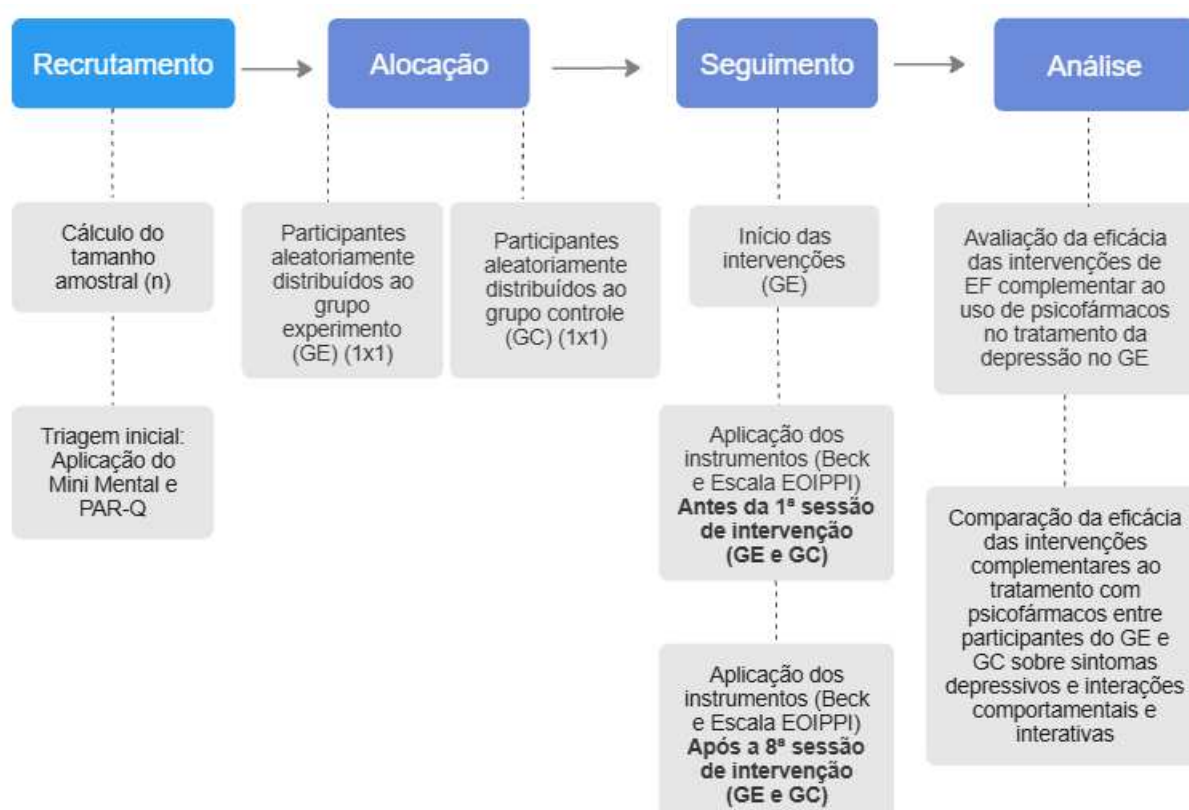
Recrutamento

Alocação

Seguimento

Análise

Cálculo do tamanho amostral (n)

Triagem inicial: Aplicação do Mini Mental e PAR-Q

Participantes aleatoriamente distribuídos ao grupo experimento (GE) (1x1)

Participantes aleatoriamente distribuídos ao grupo controle (GC) (1x1)

Início das intervenções (GE)

Aplicação dos instrumentos (Beck e Escala EOIPPI) **Antes da 1ª sessão de intervenção (GE e GC)**

Aplicação dos instrumentos (Beck e Escala EOIPPI) **Após a 8ª sessão de intervenção (GE e GC)**

Avaliação da eficácia das intervenções de EF complementar ao uso de psicofármacos no tratamento da depressão no GE

Comparação da eficácia das intervenções complementares ao tratamento com psicofármacos entre participantes do GE e GC sobre sintomas depressivos e interações comportamentais e interativas